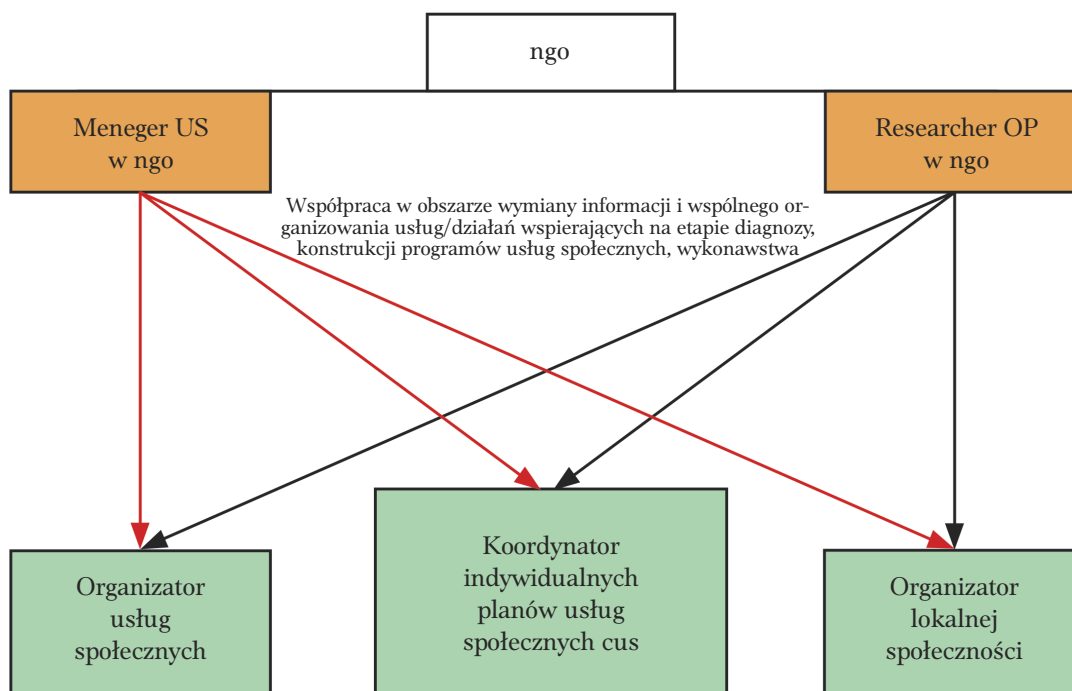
ngo

Meneger US w ngo

Researcher OP w ngo

Współpraca w obszarze wymiany informacji i wspólnego organizowania usług/działań wspierających na etapie diagnozy, konstrukcji programów usług społecznych, wykonawstwa

Organizator usług społecznych

Koordynator indywidualnych planów usług społecznych cus

Organizator lokalnej społeczności